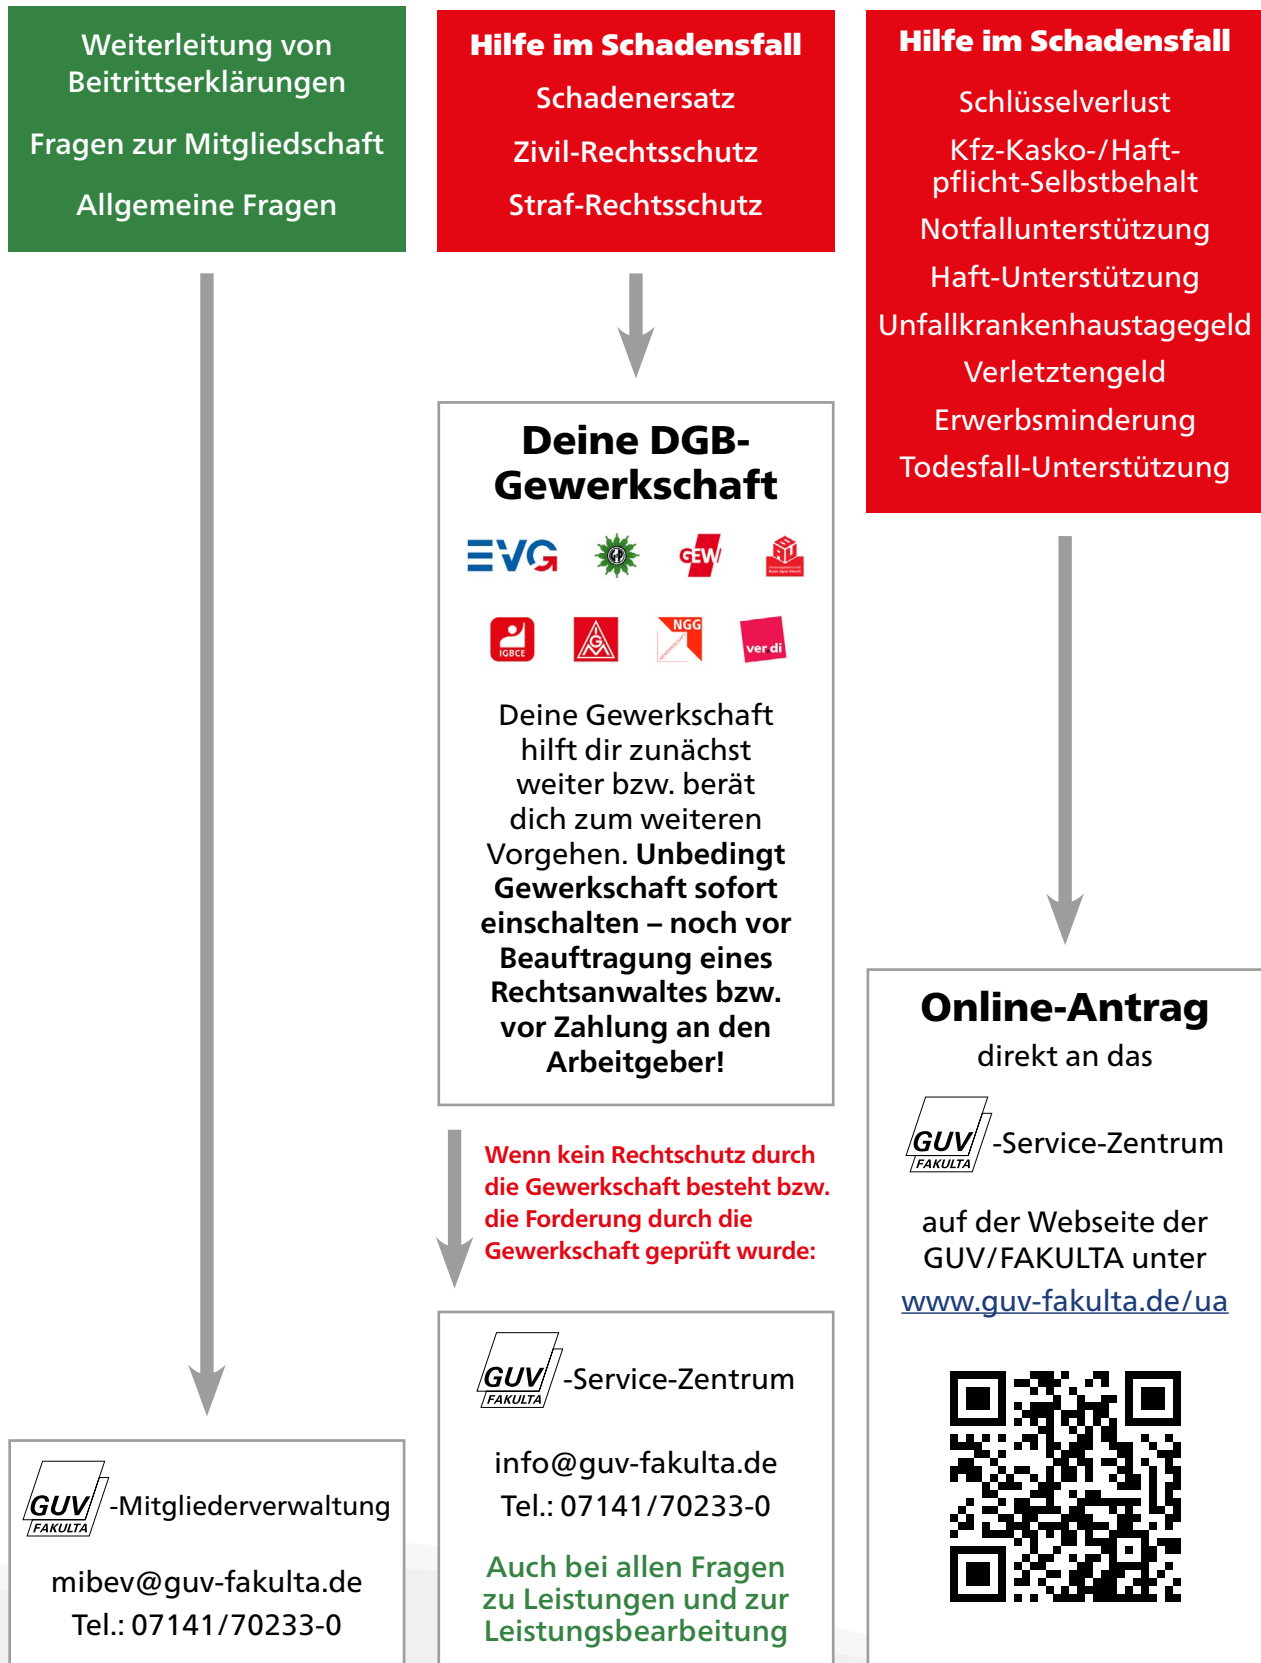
Weiterleitung von Beitrittserklärungen

Fragen zur Mitgliedschaft

Allgemeine Fragen

GUV FAKULTA -Mitgliederverwaltung

mibev@guv-fakulta.de
Tel.: 07141/70233-0

Hilfe im Schadensfall

Schadenersatz

Zivil-Rechtsschutz

Straf-Rechtsschutz

Deine DGB-Gewerkschaft

EVG GEW IGBCE NGG ver.di

Deine Gewerkschaft hilft dir zunächst weiter bzw. berät dich zum weiteren Vorgehen. **Unbedingt Gewerkschaft sofort einschalten – noch vor Beauftragung eines Rechtsanwaltes bzw. vor Zahlung an den Arbeitgeber!**

Wenn kein Rechtschutz durch die Gewerkschaft besteht bzw. die Forderung durch die Gewerkschaft geprüft wurde:

GUV FAKULTA -Service-Zentrum

info@guv-fakulta.de
Tel.: 07141/70233-0

Auch bei allen Fragen zu Leistungen und zur Leistungsbearbeitung

Hilfe im Schadensfall

Schlüsselverlust

Kfz-Kasko-/Haftpflicht-Selbstbehalt

Notfallunterstützung

Haft-Unterstützung

Unfallkrankenhaustagegeld

Verletztengeld

Erwerbsminderung

Todesfall-Unterstützung

Online-Antrag

direkt an das

GUV FAKULTA -Service-Zentrum

auf der Webseite der GUV/FAKULTA unter
www.guv-fakulta.de/ua